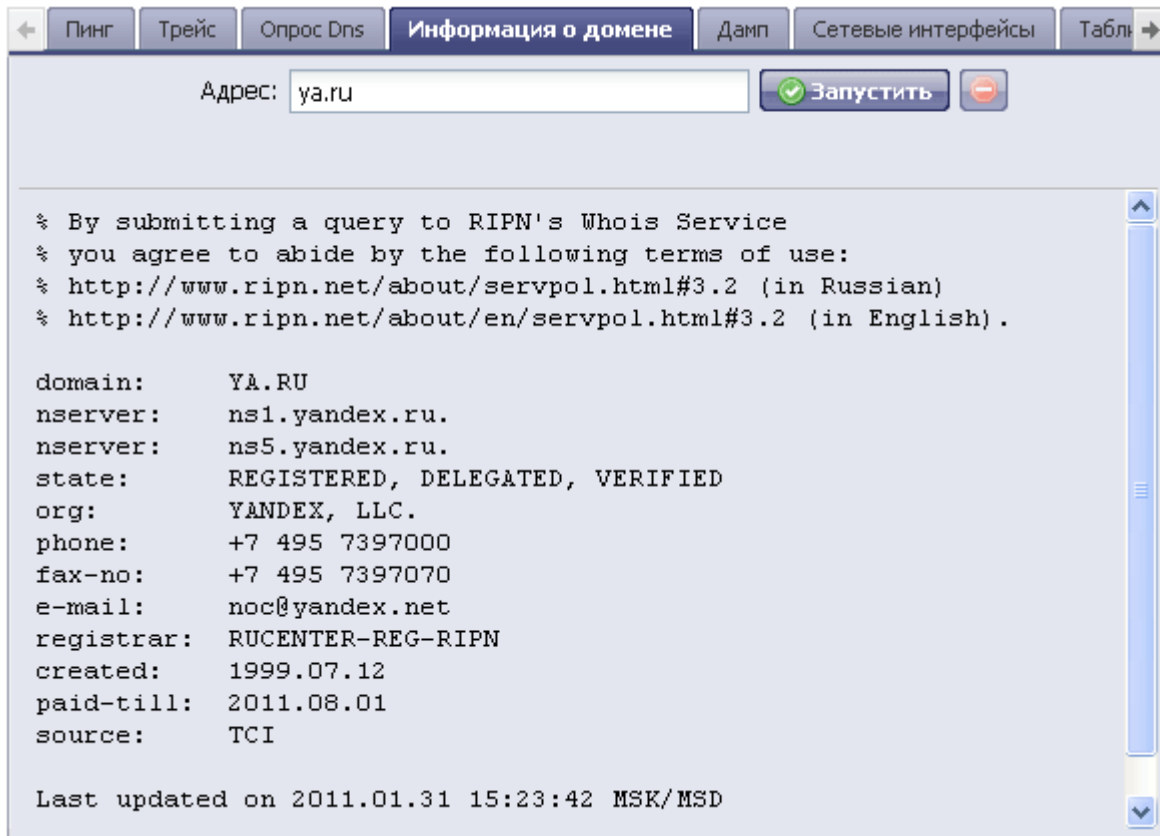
Пинг | Трейс | Опрос Dns | Информация о домене | Дамп | Сетевые интерфейсы | Табл

Адрес: ya.ru

Запустить

% By submitting a query to RIPN's Whois Service
% you agree to abide by the following terms of use:
% http://www.ripn.net/about/servpol.html#3.2 (in Russian)
% http://www.ripn.net/about/en/servpol.html#3.2 (in English).

domain: YA.RU
nserver: ns1.yandex.ru.
nserver: ns5.yandex.ru.
state: REGISTERED, DELEGATED, VERIFIED
org: YANDEX, LLC.
phone: +7 495 7397000
fax-no: +7 495 7397070
e-mail: noc@yandex.net
registrar: RUCENTER-REG-RIPN
created: 1999.07.12
paid-till: 2011.08.01
source: TCI

Last updated on 2011.01.31 15:23:42 MSK/MSD